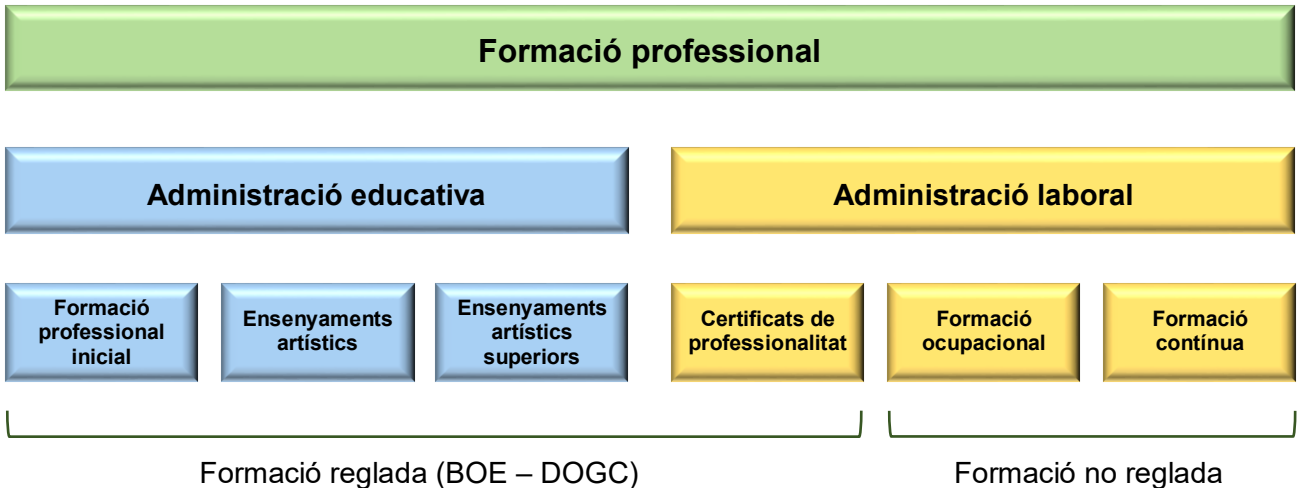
Formació professional

Administració educativa

Administració laboral

Formació professional inicial

Ensenyaments artístics

Ensenyaments artístics superiors

Certificats de professionalitat

Formació ocupacional

Formació contínua

Formació reglada (BOE – DOGC)

Formació no reglada